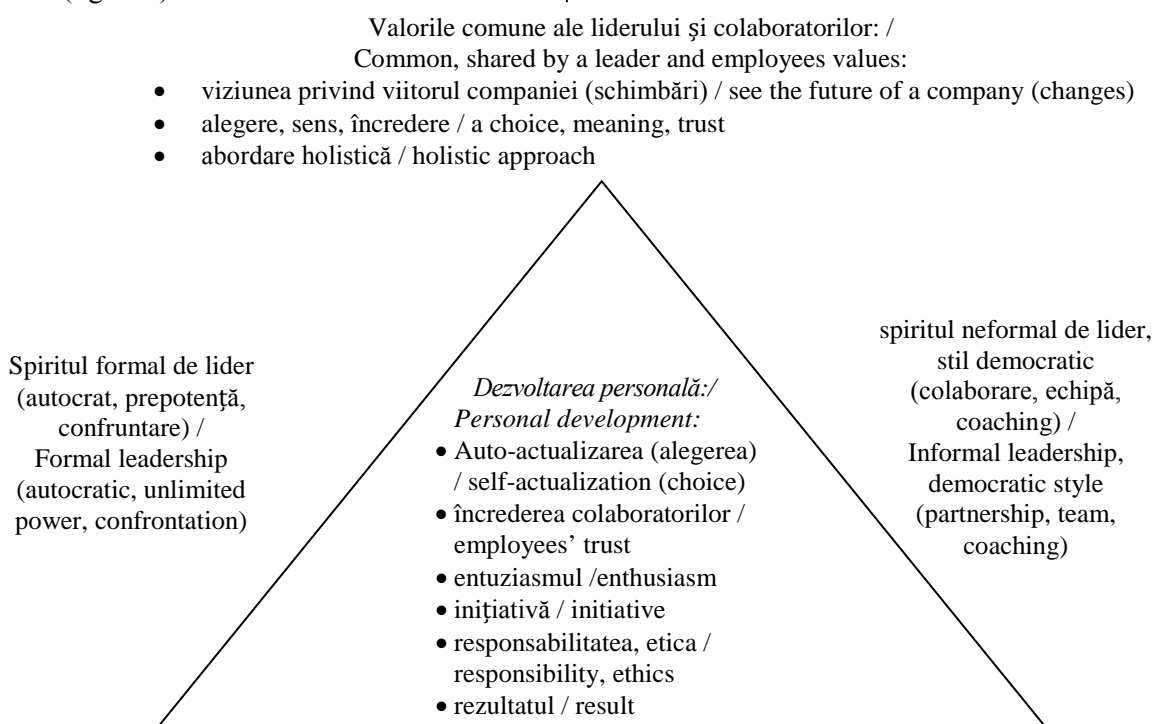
Valorile comune ale liderului şi colaboratorilor: /
Common, shared by a leader and employees values:

- viziunea privind viitorul companiei (schimbări) / see the future of a company (changes)
- alegere, sens, încredere / a choice, meaning, trust
- abordare holistică / holistic approach

Spiritul formal de lider (autocrat, prepotenţă, confruntare) / Formal leadership (autocratic, unlimited power, confrontation)

*Dezvoltarea personală:/ Personal development:*
- Auto-actualizarea (alegerea) / self-actualization (choice)
- încrederea colaboratorilor / employees' trust
- entuziasmul /enthusiasm
- iniţiativă / initiative
- responsabilitatea, etica / responsibility, ethics
- rezultatul / result

spiritul neformal de lider, stil democratic (colaborare, echipă, coaching) / Informal leadership, democratic style (partnership, team, coaching)